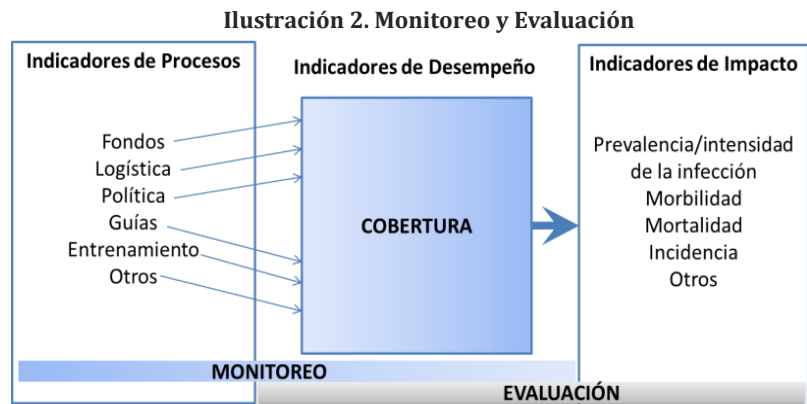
Ilustración 2. Monitoreo y Evaluación

Indicadores de Procesos

Fondos
Logística
Política
Guías
Entrenamiento
Otros

Indicadores de Desempeño

COBERTURA

Indicadores de Impacto

Prevalencia/intensidad de la infección
Morbilidad
Mortalidad
Incidencia
Otros

MONITOREO

EVALUACIÓN